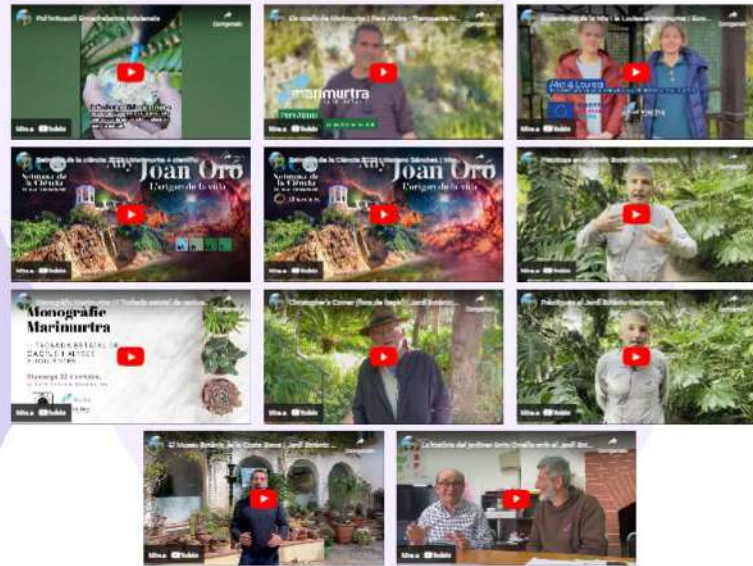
Poli fertilitzant: Embolcallaments nutrients
Compartir
Mira a YouTube

El disseny de Marimurtra | Pere Alzina - Transcurts...
marimurtra
Pere Alzina
Mira a YouTube

Experiència de la Info i Louisa a Marimurtra | Eur...
Mira a YouTube

Setmana de la ciència 2023 | Marimurtra il·lustració...
Setmana de la Ciència
Joan Oró
L'origen de la vida
Mira a YouTube

Setmana de la Ciència 2023 | Marimurtra Sanchez | Ma...
Setmana de la Ciència
Joan Oró
L'origen de la vida
Mira a YouTube

Felicitats en el Jardí Botànic Marimurtra
Compartir
Mira a YouTube

Monogràfic Marimurtra
Monografie Marimurtra
Mira a YouTube

Christopher's Corner (Racó de Kaplan) | Jardí Botànic...
Compartir
Mira a YouTube

Felicitats en el Jardí Botànic Marimurtra
Compartir
Mira a YouTube

El Museu Botànic de la Costa Brava | Jardí Botànic...
Mira a YouTube

La història del jardiner Sixto Ortells amb el Jardí Bot...
Compartir
Mira a YouTube